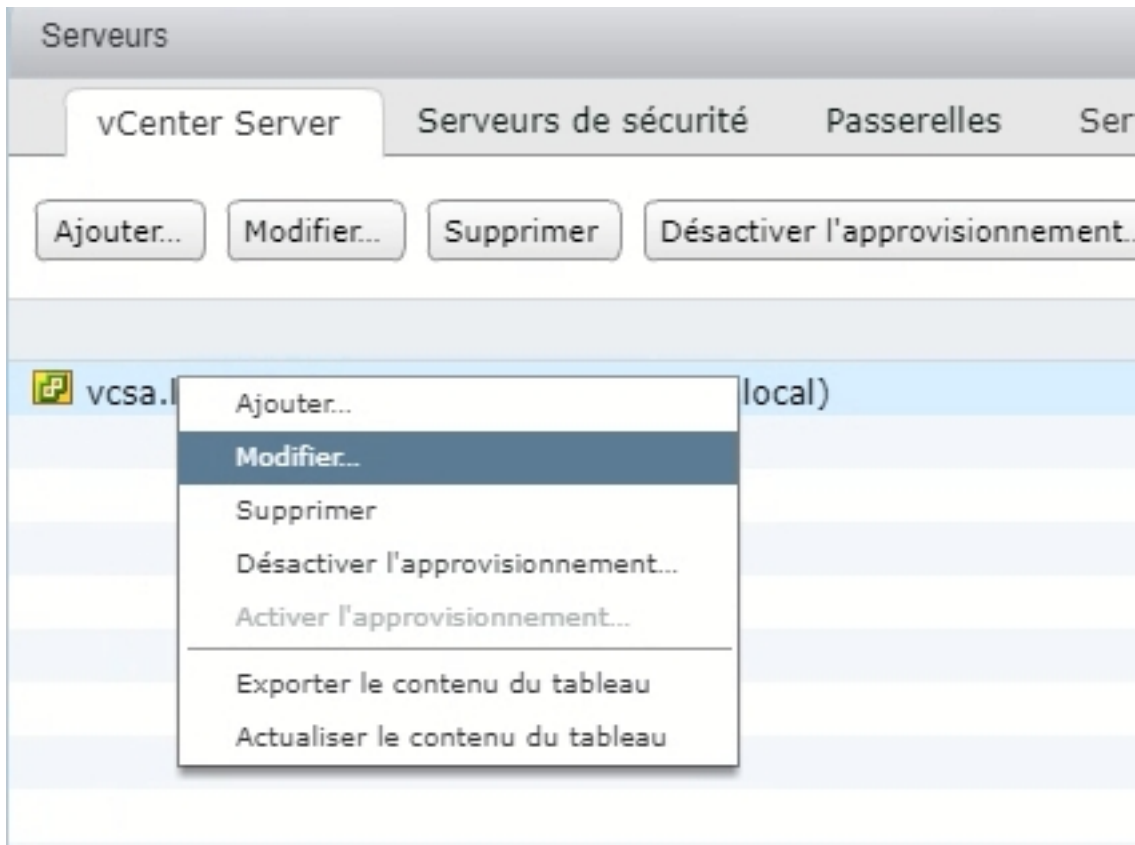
Serveurs

vCenter Server Serveurs de sécurité Passerelles Ser

Ajouter... Modifier... Supprimer Désactiver l'approvisionnement...

vcsa.l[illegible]local)

Ajouter...
Modifier...
Supprimer
Désactiver l'approvisionnement...
Activer l'approvisionnement...
Exporter le contenu du tableau
Actualiser le contenu du tableau